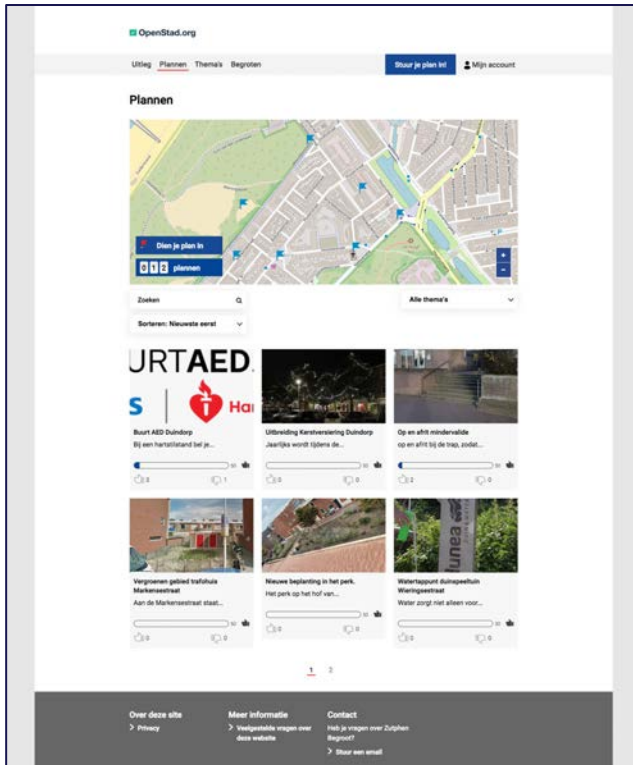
OpenStad.org

Uitleg Plannen Thema's Begroten

Stuur je plan in!

Mijn account

Plannen

Dien je plan in

0 1 2 plannen

+

-

Zoeken

Alle thema's

Sorteren: Nieuwste eerst

URTAED

S Ha

Buurt AED Duindorp

Bij een hartstilstand bel je...

50

2 1

Uitbreiding Kerstversiering Duindorp

Jaarlijks wordt tijdens de...

50

0 0

Op en afrit mindervalide

op en afrit bij de trap, zodat...

50

2 0

Vergroenen gebied trafohuis Markenaestraat

Aan de Markenaestraat staat...

50

0 0

Nieuwe beplanting in het perk.

Het perk op het hof van...

50

0 0

Watertappunt duinspeeltuin Wieringsestraat

Water zorgt niet alleen voor...

50

0 0

1 2

Over deze site

> Privacy

Meer informatie

> Veelgestelde vragen over deze website

Contact

Heb je vragen over Zutphen Begroot?

> Stuur een email